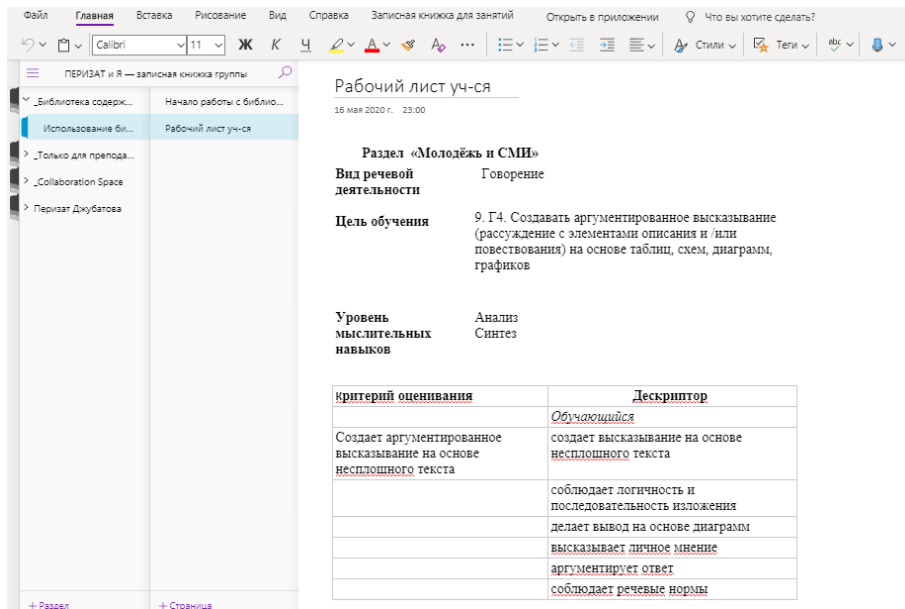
Файл Главная Вставка Рисование Вид Справка Записная книжка для занятий Открыть в приложении Что вы хотите сделать?

Calibri 11 Ж К Ч Стили Теги

ПЕРИЗАТ и Я — записная книжка группы

_Библиотека содерж...
Использование би...
_Только для препода...
_Collaboration Space
Перизат Джубатова

Начало работы с библио...
Рабочий лист уч-ся

+ Раздел
+ Страница

Рабочий лист уч-ся

16 мая 2020 г. 23:00

Раздел «Молодёжь и СМИ»

Вид речевой деятельности Говорение

Цель обучения 9. Г4. Создавать аргументированное высказывание (рассуждение с элементами описания и /или повествования) на основе таблиц, схем, диаграмм, графиков

Уровень мыслительных навыков Анализ Синтез

| Критерий оценивания | Дескриптор |
|---|---|
| | Обучающийся |
| Создает аргументированное высказывание на основе несплошного текста | создает высказывание на основе несплошного текста |
| | соблюдает логичность и последовательность изложения |
| | делает вывод на основе диаграмм |
| | высказывает личное мнение |
| | аргументирует ответ |
| | соблюдает речевые нормы |